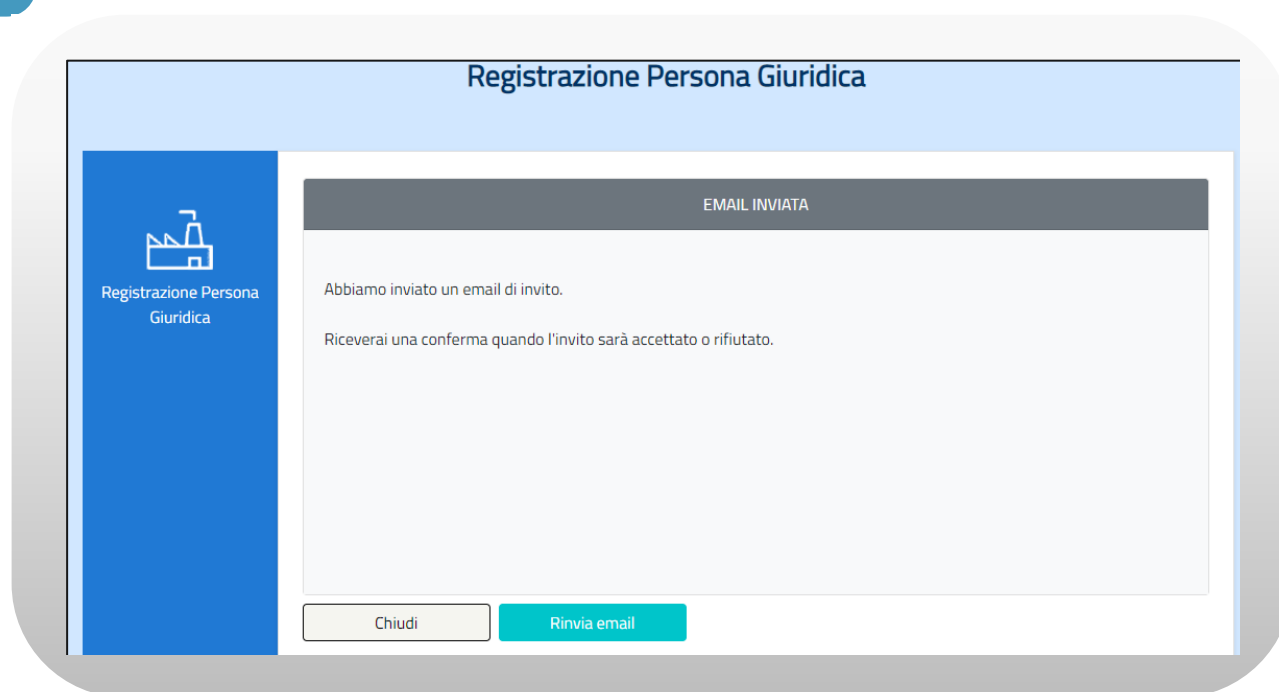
Registrazione Persona Giuridica

Registrazione Persona Giuridica

EMAIL INVIATA

Abbiamo inviato un email di invito.

Riceverai una conferma quando l'invito sarà accettato o rifiutato.

Chiudi

Rinvia email